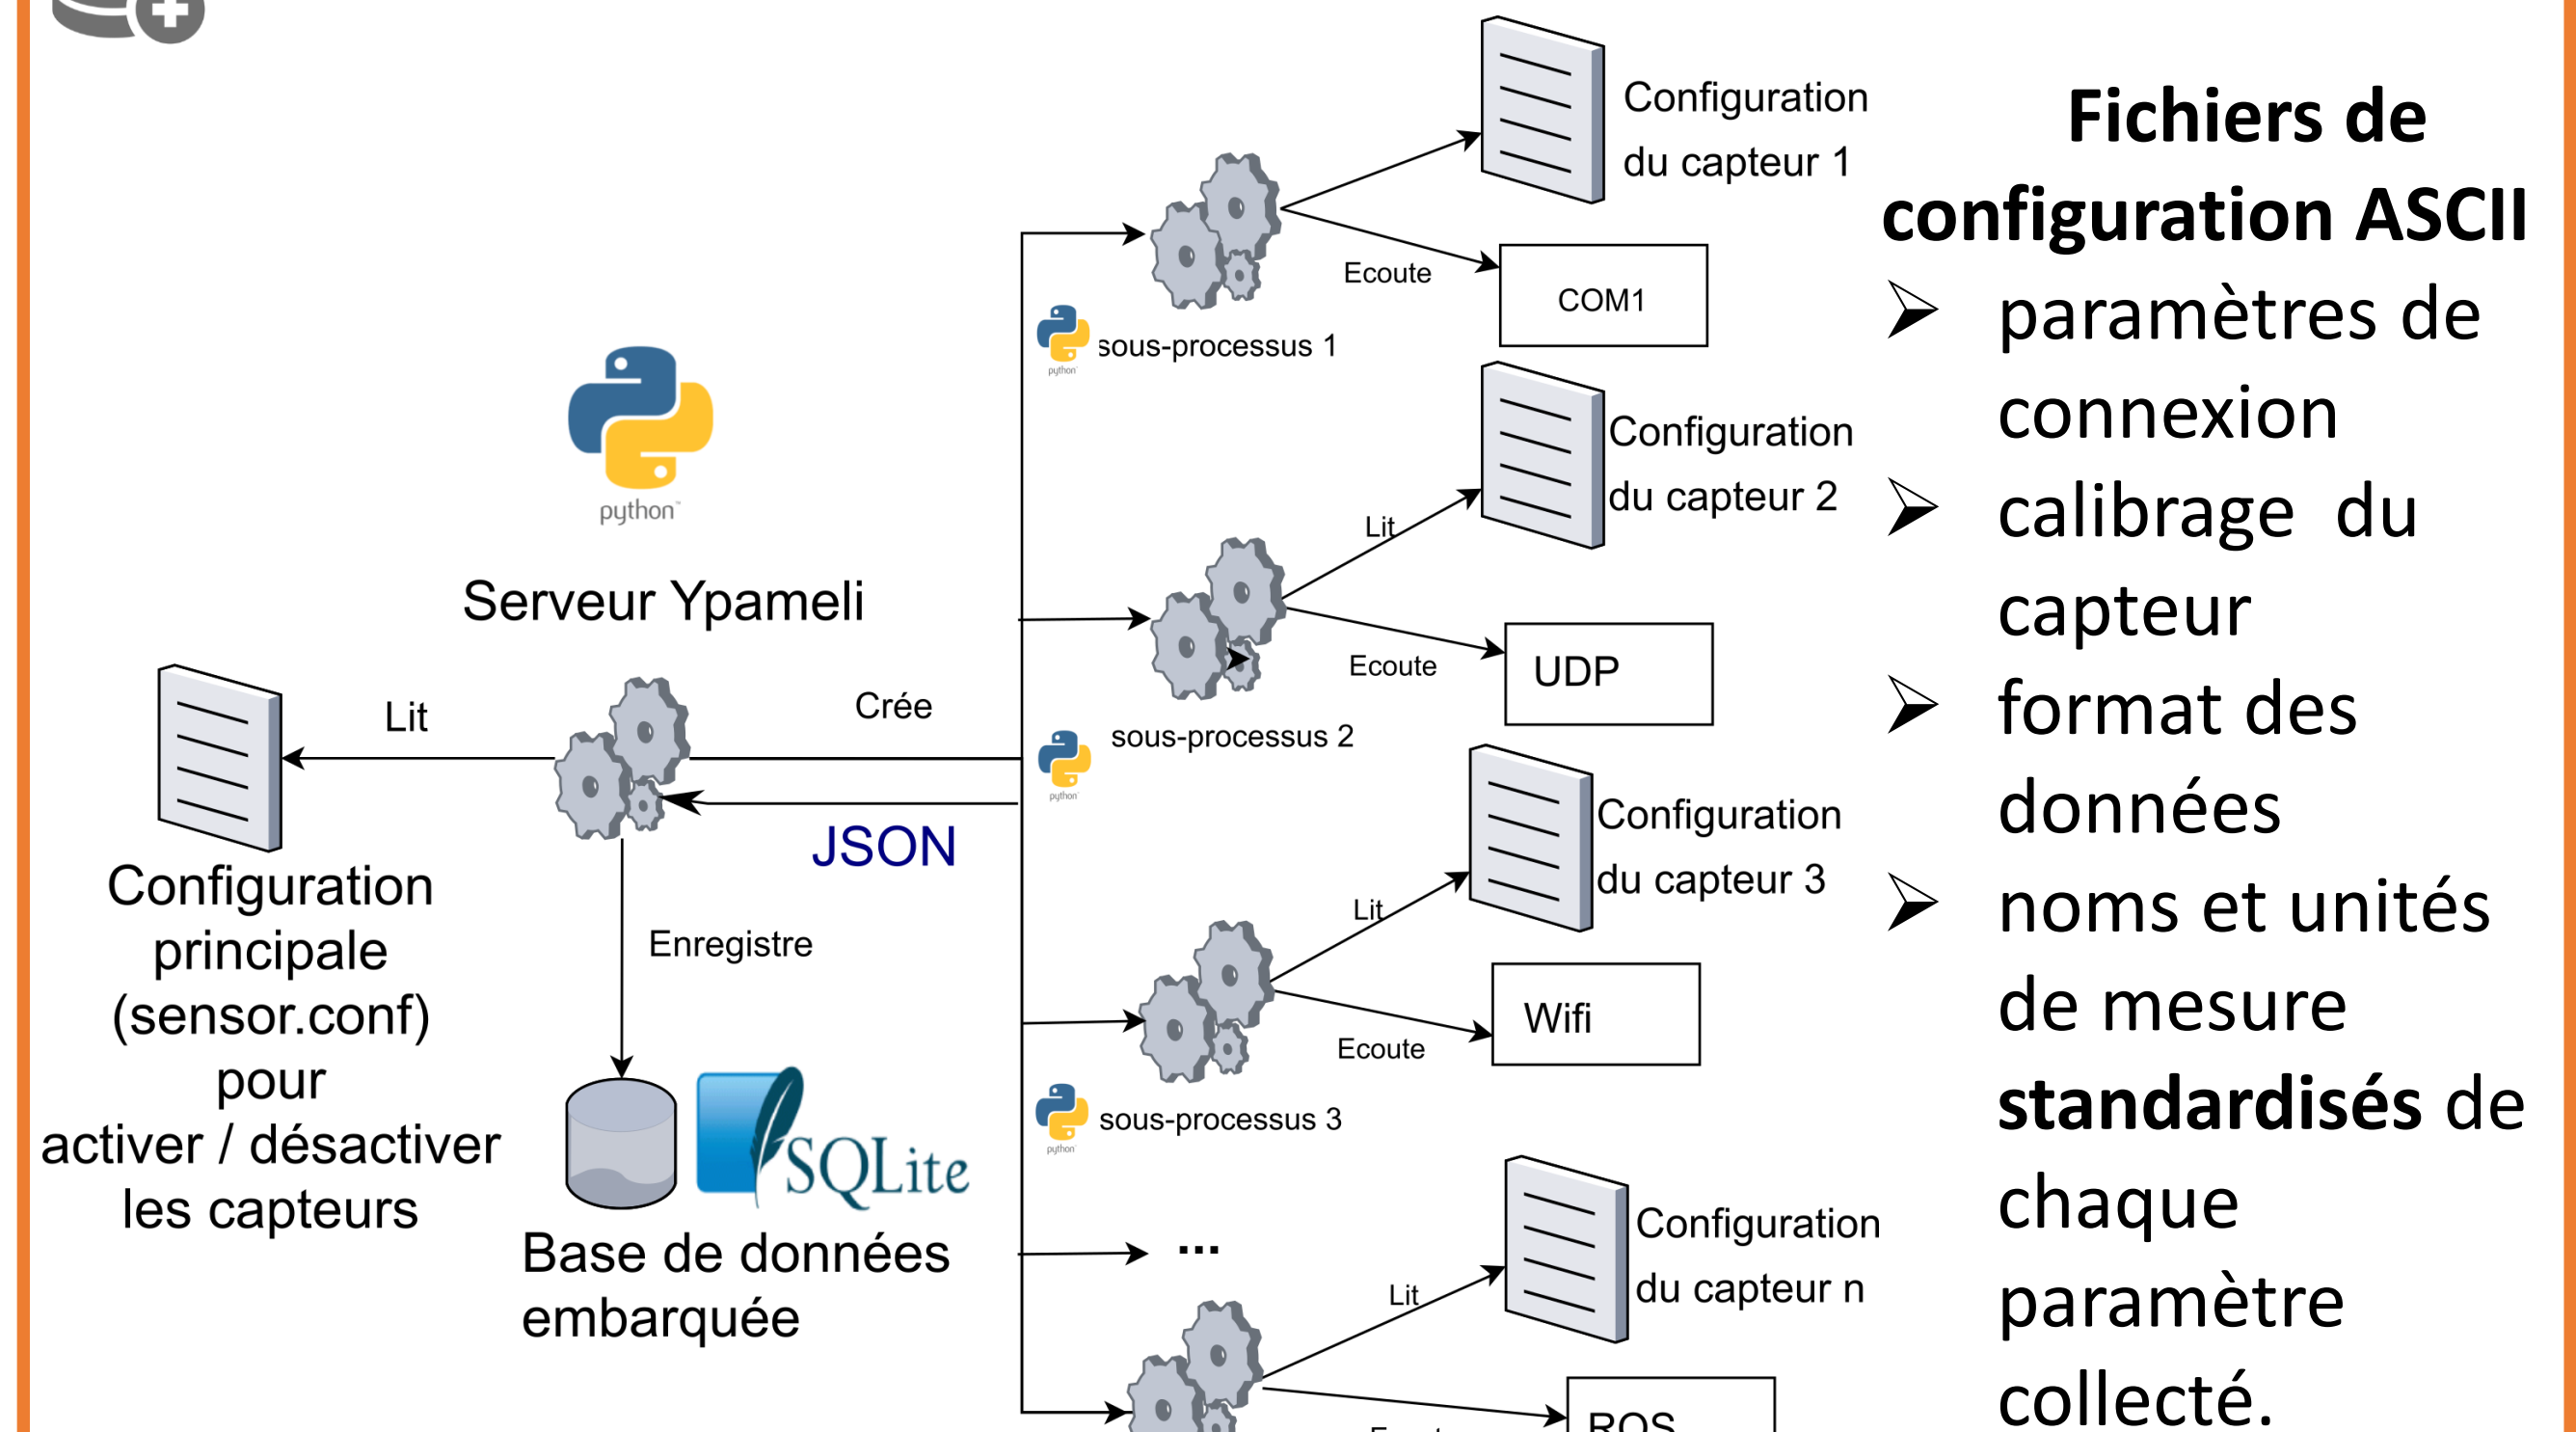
Configuration du capteur 1

Ecoute

COM1

sous-processus 1

python

Configuration du capteur 2

Lit

Ecoute

UDP

sous-processus 2

python

Serveur Ypameli

Lit

Crée

JSON

Configuration principale (sensor.conf) pour activer / désactiver les capteurs

Enregistre

Configuration du capteur 3

Lit

Ecoute

Wifi

sous-processus 3

SQLite

Base de données embarquée

...

Configuration du capteur n

Lit

ROS

Fichiers de configuration ASCII

➢ paramètres de connexion

➢ calibrage du capteur

➢ format des données

➢ noms et unités de mesure **standardisés** de chaque paramètre collecté.